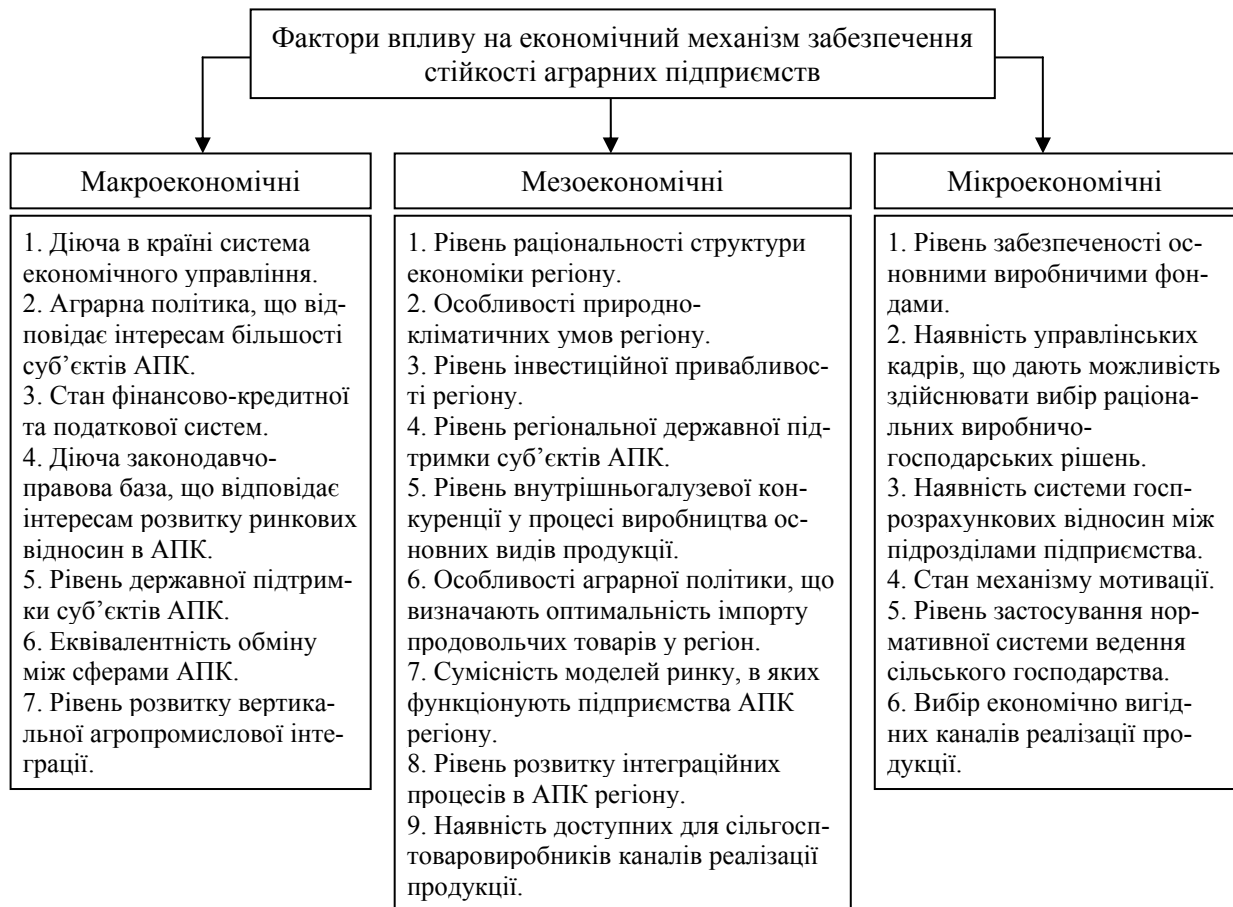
Фактори впливу на економічний механізм забезпечення стійкості аграрних підприємств

Макроекономічні

1. Діюча в країні система економічного управління.
2. Аграрна політика, що відповідає інтересам більшості суб'єктів АПК.
3. Стан фінансово-кредитної та податкової систем.
4. Діюча законодавчо-правова база, що відповідає інтересам розвитку ринкових відносин в АПК.
5. Рівень державної підтримки суб'єктів АПК.
6. Еквівалентність обміну між сферами АПК.
7. Рівень розвитку вертикальної агропромислової інтеграції.

Мезоекономічні

1. Рівень раціональності структури економіки регіону.
2. Особливості природно-кліматичних умов регіону.
3. Рівень інвестиційної привабливості регіону.
4. Рівень регіональної державної підтримки суб'єктів АПК.
5. Рівень внутрішньогалузевої конкуренції у процесі виробництва основних видів продукції.
6. Особливості аграрної політики, що визначають оптимальність імпорту продовольчих товарів у регіон.
7. Сумісність моделей ринку, в яких функціонують підприємства АПК регіону.
8. Рівень розвитку інтеграційних процесів в АПК регіону.
9. Наявність доступних для сільгосптоваровиробників каналів реалізації продукції.

Мікроекономічні

1. Рівень забезпеченості основними виробничими фондами.
2. Наявність управлінських кадрів, що дають можливість здійснювати вибір раціональних виробничо-господарських рішень.
3. Наявність системи госпрозрахункових відносин між підрозділами підприємства.
4. Стан механізму мотивації.
5. Рівень застосування нормативної системи ведення сільського господарства.
6. Вибір економічно вигідних каналів реалізації продукції.